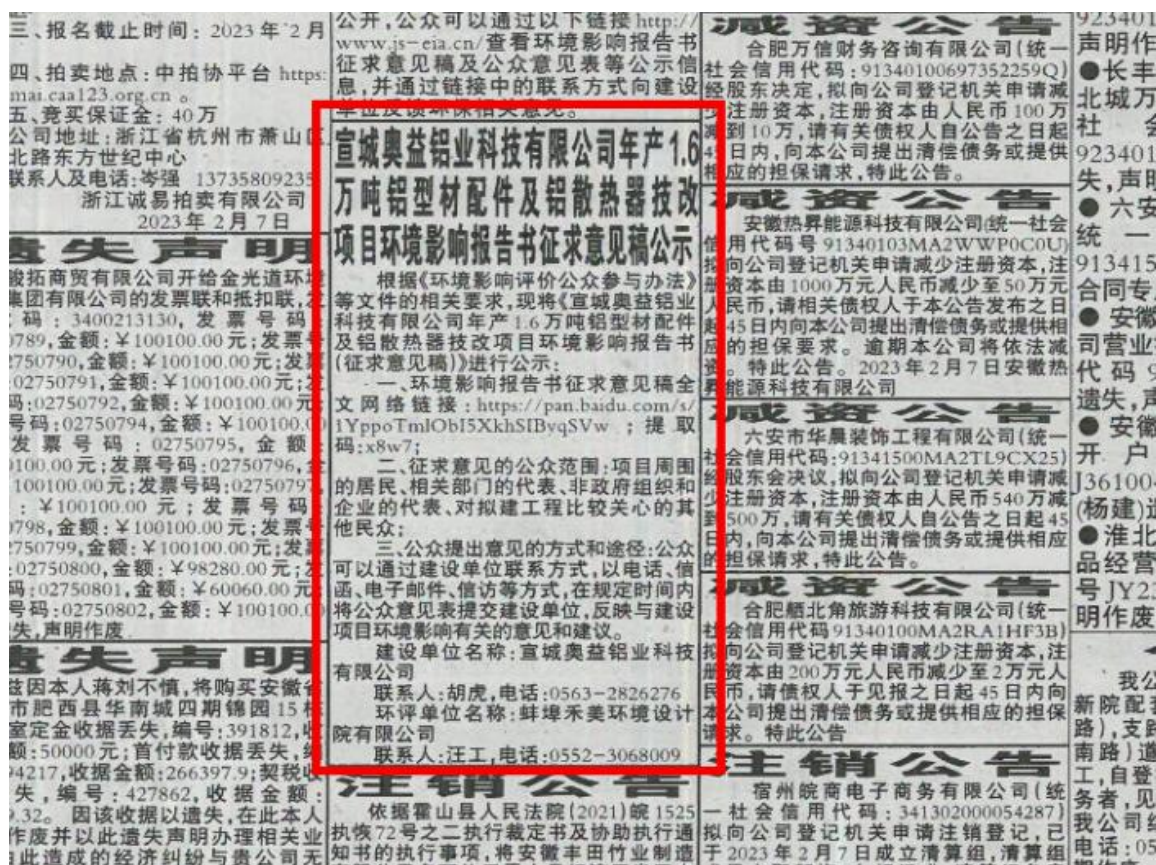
三、报名截止时间：2023 年 2 月
四、拍卖地点：中拍协平台 https:
mai.caa123.org.cn 。
五、竞买保证金：40 万
公司地址：浙江省杭州市萧山区
北路东方世纪中心
联系人及电话：岑强 13735809235
浙江诚易拍卖有限公司
2023 年 2 月 7 日

遗失声明
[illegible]拓商贸有限公司开给金光道环境集团有限公司的发票联和抵扣联，发票代码：3400213130，发票号码：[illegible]0789，金额：¥100100.00 元；发票号码：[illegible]2750790，金额：¥100100.00 元；发票号码：02750791，金额：¥100100.00 元；发票号码：02750792，金额：¥100100.00 元；发票号码：02750794，金额：¥100100.00 元；发票号码：02750795，金额：¥100100.00 元；发票号码：02750796，金额：¥100100.00 元；发票号码：02750797，金额：¥100100.00 元；发票号码：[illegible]0798，金额：¥100100.00 元；发票号码：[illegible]2750799，金额：¥100100.00 元；发票号码：02750800，金额：¥98280.00 元；发票号码：02750801，金额：¥60060.00 元；发票号码：02750802，金额：¥100100.00 元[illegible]失，声明作废。

遗失声明
兹因本人蒋刘不慎，将购买安徽省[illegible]市肥西县华南城四期锦园 15 栋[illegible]室定金收据丢失，编号：391812，收据金额：50000 元；首付款收据丢失，编号：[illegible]4217，收据金额：266397.9；契税收据丢失，编号：427862，收据金额：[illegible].32。因该收据以遗失，在此本人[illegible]作废并以此遗失声明办理相关业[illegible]此造成的经济纠纷与贵公司无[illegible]

公开，公众可以通过以下链接 http://www.js-eia.cn/查看环境影响报告书征求意见稿及公众意见表等公示信息，并通过链接中的联系方式向建设单位反馈环保相关意见。

宣城奥益铝业科技有限公司年产 1.6 万吨铝型材配件及铝散热器技改项目环境影响报告书征求意见稿公示
根据《环境影响评价公众参与办法》等文件的相关要求，现将《宣城奥益铝业科技有限公司年产 1.6 万吨铝型材配件及铝散热器技改项目环境影响报告书（征求意见稿）》进行公示：
一、环境影响报告书征求意见稿全文网络链接：https://pan.baidu.com/s/1YppoTmlObI5XkhSIByqSVw ；提取码：x8w7；
二、征求意见的公众范围：项目周围的居民、相关部门的代表、非政府组织和企业的代表、对拟建工程比较关心的其他民众；
三、公众提出意见的方式和途径：公众可以通过建设单位联系方式，以电话、信函、电子邮件、信访等方式，在规定时间内将公众意见表提交建设单位，反映与建设项目环境影响有关的意见和建议。
建设单位名称：宣城奥益铝业科技有限公司
联系人：胡虎，电话：0563－2826276
环评单位名称：蚌埠禾美环境设计院有限公司
联系人：汪工，电话：0552－3068009

注销公告
依据霍山县人民法院(2021)皖 1525 执恢 72 号之二执行裁定书及协助执行通知书的执行事项，将安徽丰田竹业制造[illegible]

减资公告
合肥万信财务咨询有限公司（统一社会信用代码：91340100697352259Q）经股东决定，拟向公司登记机关申请减少注册资本，注册资本由人民币 100 万减到 10 万，请有关债权人自公告之日起 45 日内，向本公司提出清偿债务或提供相应的担保请求，特此公告。

减资公告
安徽热界能源科技有限公司(统一社会信用代码号 91340103MA2WWP0C0U) 拟向公司登记机关申请减少注册资本，注册资本由 1000 万元人民币减少至 50 万元人民币，请相关债权人于本公告发布之日起 45 日内向本公司提出清偿债务或提供相应的担保要求。逾期本公司将依法减资。特此公告。2023 年 2 月 7 日安徽热界能源科技有限公司

减资公告
六安市华晨装饰工程有限公司（统一社会信用代码：91341500MA2TL9CX25）经股东会决议，拟向公司登记机关申请减少注册资本，注册资本由人民币 540 万减到 500 万，请有关债权人自公告之日起 45 日内，向本公司提出清偿债务或提供相应的担保请求，特此公告。

减资公告
合肥皖北角旅游科技有限公司（统一社会信用代码 91340100MA2RA1HF3B）拟向公司登记机关申请减少注册资本，注册资本由 200 万元人民币减少至 2 万元人民币，请债权人于见报之日起 45 日内向本公司提出清偿债务或提供相应的担保请求。特此公告

注销公告
宿州晓商电子商务有限公司（统一社会信用代码：341302000054287）拟向公司登记机关申请注销登记，已于 2023 年 2 月 7 日成立清算组，清算组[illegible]

923401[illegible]
声明作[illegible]
●长丰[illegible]
北城万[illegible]
社 会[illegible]
923401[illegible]
失，声明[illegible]
●六安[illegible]
统 一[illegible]
913415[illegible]
合同专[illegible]
●安徽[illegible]
司营业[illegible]
代码 9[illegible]
遗失，声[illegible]
●安徽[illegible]
开 户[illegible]
J36100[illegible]
(杨建)遗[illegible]
●淮北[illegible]
品经营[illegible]
号 JY2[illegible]
明作废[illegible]
我公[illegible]
新院配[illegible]
路)，支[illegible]
南路)道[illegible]
工，自登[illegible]
务者，见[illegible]
我公司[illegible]
电话：05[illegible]